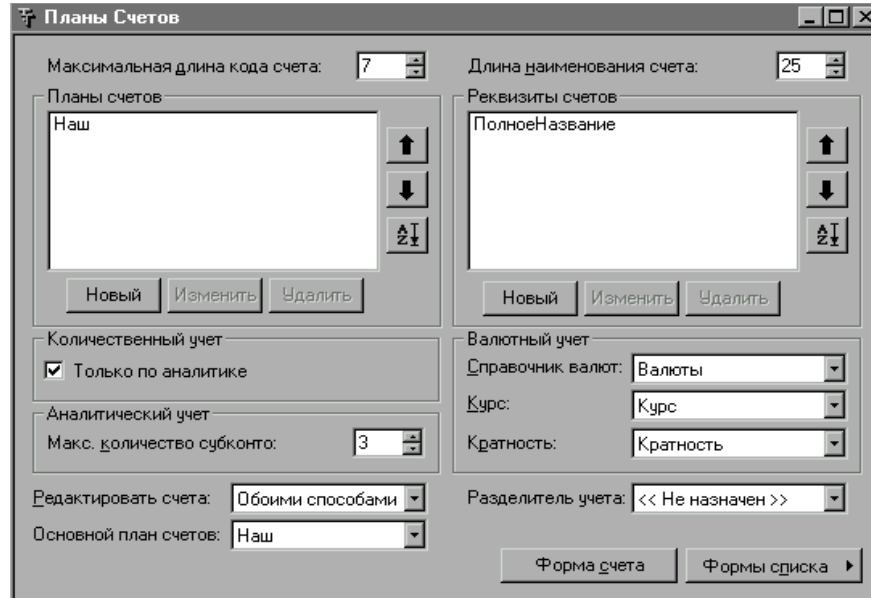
Планы Счетов

Максимальная длина кода счета: 7

Длина наименования счета: 25

Планы счетов

Наш

Новый | Изменить | Удалить

Реквизиты счетов

ПолноеНазвание

Новый | Изменить | Удалить

Количественный учет

Только по аналитике

Аналитический учет

Макс. количество субконто: 3

Валютный учет

Справочник валют: Валюты

Курс: Курс

Кратность: Кратность

Редактировать счета: Обоими способами

Основной план счетов: Наш

Разделитель учета: << Не назначен >>

Форма счета

Формы списка